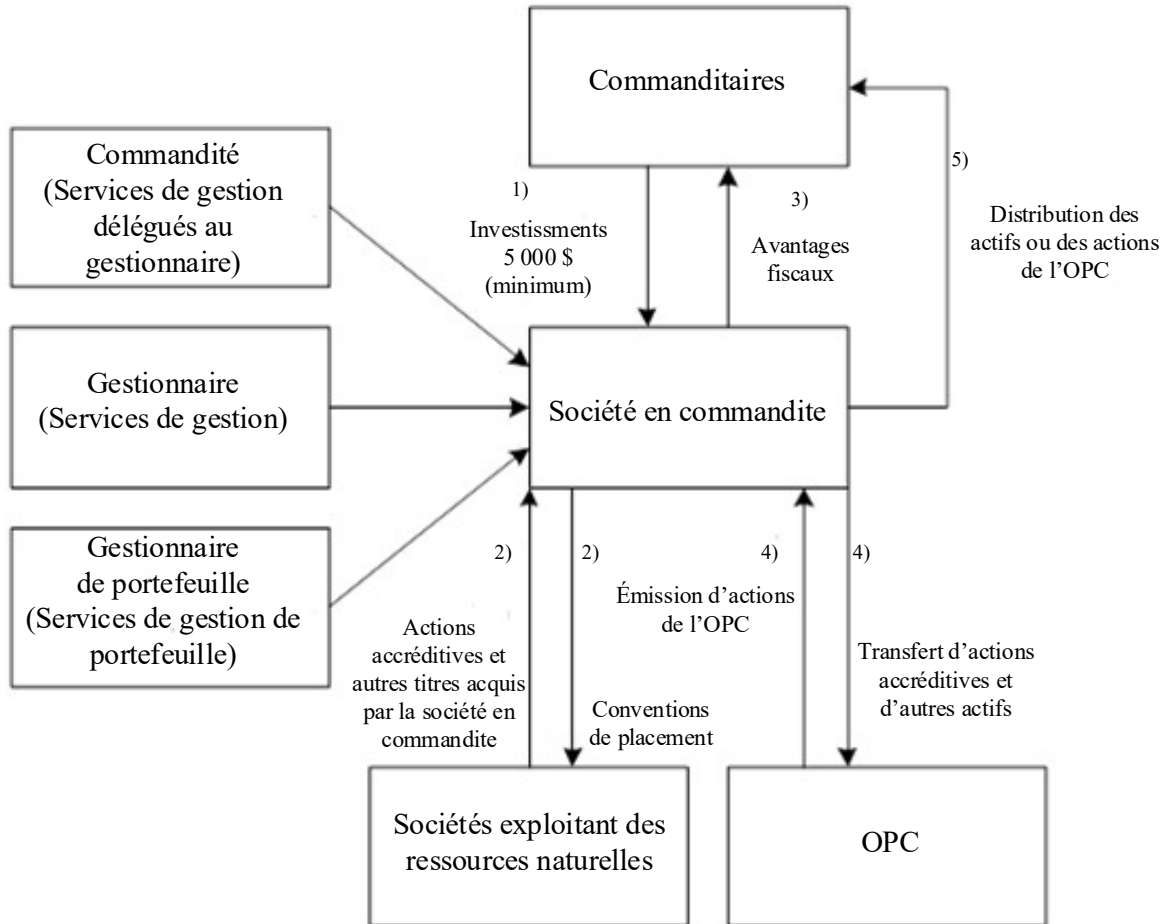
Commanditaires

Commandité (Services de gestion délégués au gestionnaire)

1) Investissments 5 000 $ (minimum)

3) Avantages fiscaux

5) Distribution des actifs ou des actions de l'OPC

Gestionnaire (Services de gestion)

Société en commandite

Gestionnaire de portefeuille (Services de gestion de portefeuille)

2) Actions accréditives et autres titres acquis par la société en commandite

2) Conventions de placement

4) Émission d'actions de l'OPC

4) Transfert d'actions accréditives et d'autres actifs

Sociétés exploitant des ressources naturelles

OPC